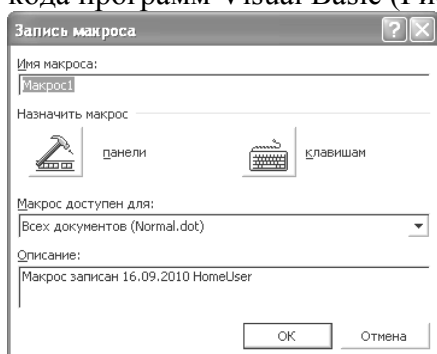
кода программ Visual Basic (Ри

Запись макроса

Имя макроса:

Макрос1

Назначить макрос

панели

клавишам

Макрос доступен для:

Всех документов (Normal.dot)

Описание:

Макрос записан 16.09.2010 HomeUser

ОК

Отмена